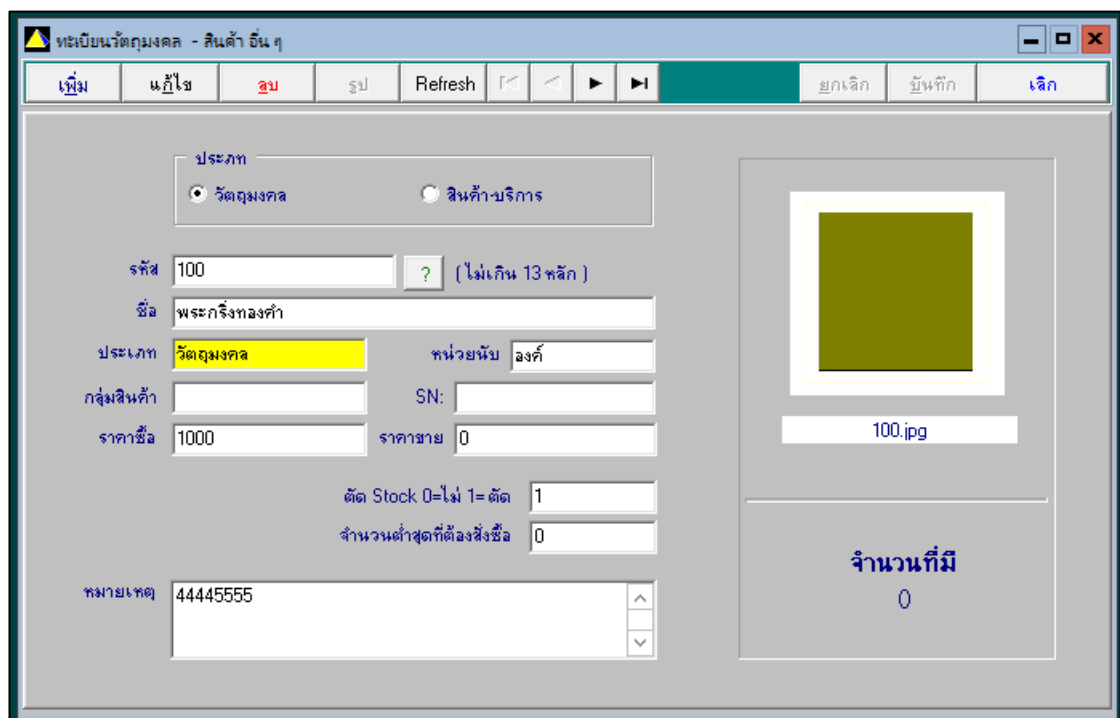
ทะเบียนวัตถุมงคล - สินค้า อื่น ๆ

เพิ่ม | แก้ไข | ลบ | รูป | Refresh | ยกเลิก | บันทึก | เลิก

ประเภท
วัตถุมงคล
สินค้า-บริการ

รหัส 100
?
( ไม่เกิน 13 หลัก )
ชื่อ พระกริ่งทองคำ
ประเภท วัตถุมงคล
หน่วยนับ องค์
กลุ่มสินค้า
SN:
ราคาซื้อ 1000
ราคาขาย 0
ตัด Stock 0=ไม่ 1=ตัด 1
จำนวนต่ำสุดที่ต้องสั่งซื้อ 0
หมายเหตุ 44445555

100.jpg

จำนวนที่มี
0